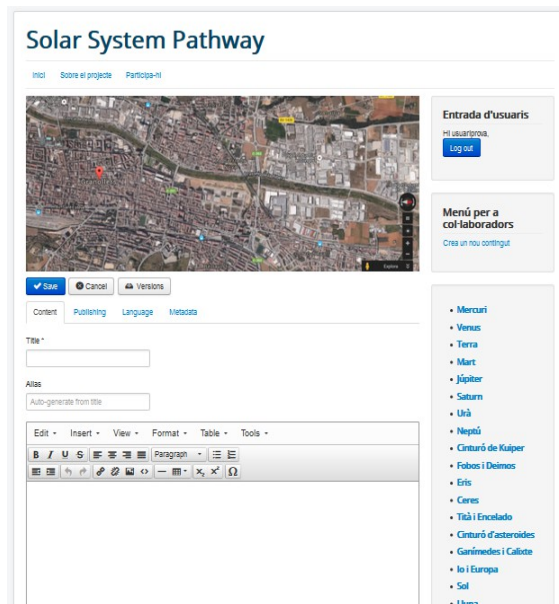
Solar System Pathway

Inici Sobre el projecte Participa-hi

Save Cancel Versions

Content Publishing Language Metadata

Title *

Alias

Auto-generate from title

Edit Insert View Format Table Tools

B I U S Paragraph

$x_2$ $x^2$ Ω

Entrada d'usuaris

Hi usuariprova,

Log out

Menú per a col·laboradors

Crea un nou contingut

- Mercuri
- Venus
- Terra
- Mart
- Júpiter
- Saturn
- Urà
- Neptú
- Cinturó de Kuiper
- Fobos i Deimos
- Eris
- Ceres
- Tità i Encelado
- Cinturó d'asteroides
- Ganímedes i Calixte
- Io i Europa
- Sol
- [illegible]